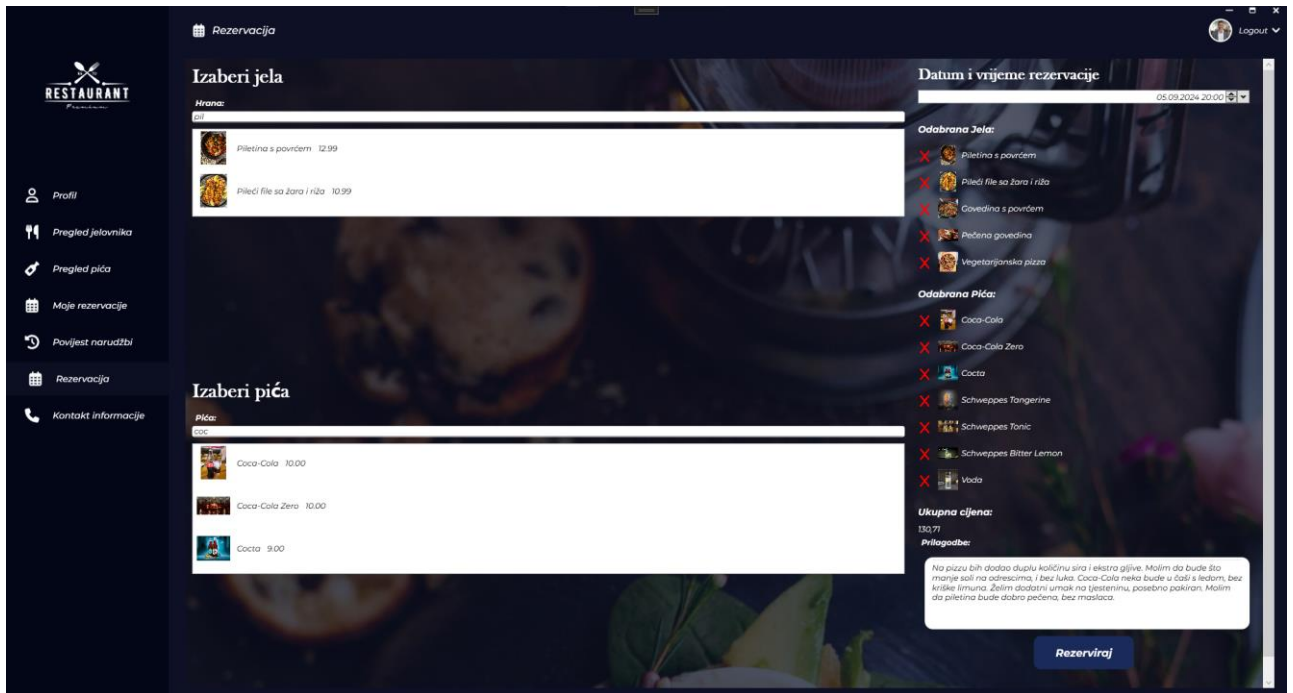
Rezervacija

Logout

RESTAURANT

Profil

Pregled jelovnika

Pregled pića

Moje rezervacije

Povijest narudžbi

Rezervacija

Kontakt informacije

Izaberi jela

Hrana:

pil

Piletina s povrćem 12.99

Pileći file sa žara i riža 10.99

Izaberi pića

Pića:

coc

Coca-Cola 10.00

Coca-Cola Zero 10.00

Cocta 9.00

Datum i vrijeme rezervacije

05.09.2024 20:00

Odabrana Jela:

Piletina s povrćem

Pileći file sa žara i riža

Govedina s povrćem

Pečena govedina

Vegetarijanska pizza

Odabrana Pića:

Coca-Cola

Coca-Cola Zero

Cocta

Schweppes Tangerine

Schweppes Tonic

Schweppes Bitter Lemon

Voda

Ukupna cijena:

130,71

Prilagodbe:

Na pizzu bih dodao duplu količinu sira i ekstra gljive. Molim da bude što manje soli na odrescima, i bez luka. Coca-Cola neka bude u čaši s ledom, bez kriške limuna. Želim dodatni umak na tjesteninu, posebno pakiran. Molim da piletina bude dobro pečena, bez maslaca.

Rezerviraj